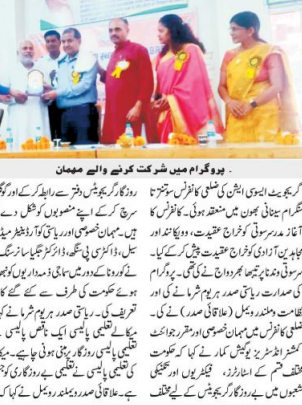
پروگرام میں شرکت کرنے والے مہمان

گریجویٹ ایسوسی ایشن کی ضلعی کانفرنس سنجیت نا سنگرام سیامانی بھون میں منعقد ہوئی۔ کانفرنس کا آغاز مدر سرسوتی کو خراج عقیدت، وندنا اور مجاہدین آزادی کو خراج عقیدت پیش کر کے کیا۔ سرسوتی وندنا ساکشی بھردواج نے کی۔ کانفرنس کی صدارت ریاستی صدر ہریوم شرما نے کی اور نظامت ضلعی صدر وشال (علاقائی صدر) نے کی۔ کانفرنس میں مہمان خصوصی اور مقرر جوائنٹ کمشنر انڈسٹریز ہریکیش کمار نے کہا کہ حکومت مختلف قسم کے اسٹارٹ اپ، فیکٹریوں اور تکنیکی شعبوں میں بےروزگار گریجویٹس کے لیے مختلف

روزگار گریجویٹس دفتر سے رابطہ کر کے اور گو سرچ کر کے اپنے منصوبوں کو شکل دے۔ مہمان خصوصی اور ریاستی کوآرڈینیٹر میڈیا سیل، ڈاکٹر پی سنگھ، ڈائریکٹر ٹیکنیکا سانسنگھ نے کورونا کے دور میں سماجی ذمہ داریوں کو پورا ہوئے حکومت کی طرف سے کیے گئے کا تعریف کی۔ ریاستی صدر ہریوم شرما نے کہا کہ میکالے تعلیمی پالیسی ایک ناقص پالیسی۔ تعلیمی پالیسی روزگار پر مبنی ہونی چاہیے۔ میکالے کی تعلیمی پالیسی نے تعلیم یافتہ بےروزگاری کو بڑھایا ہے۔ علاقائی صدر ویمل روہیلا نے کہا کہ